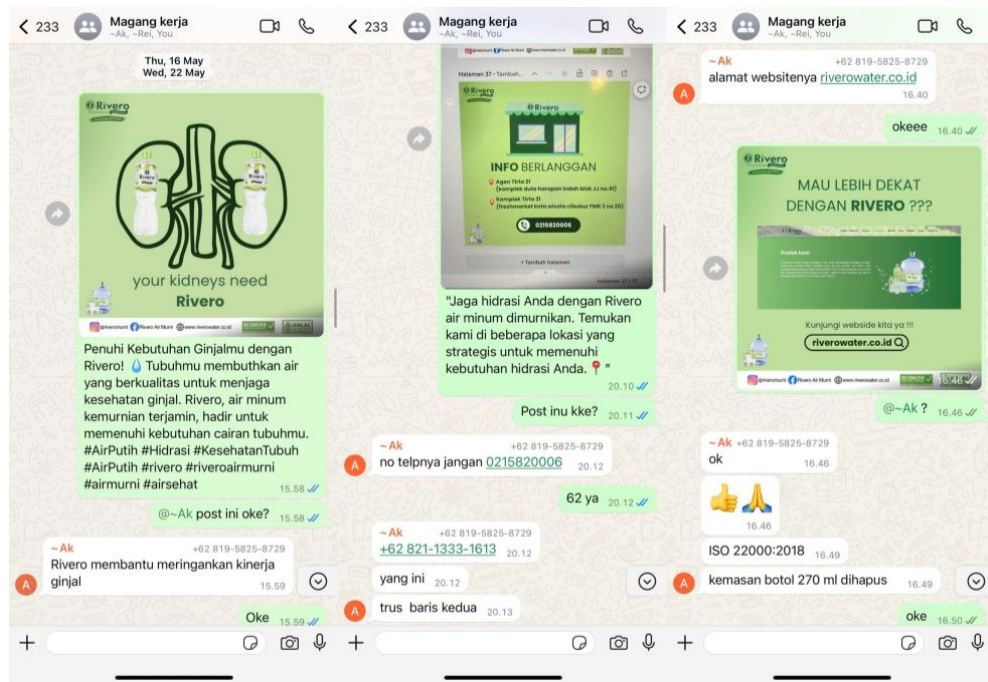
< 233 Magang kerja
~Ak, ~Rei, You

Thu, 16 May
Wed, 22 May

Rivero

your kidneys need
Rivero

@riveromurni Rivero Air Murni www.riverowater.co.id HALAL

Penuhi Kebutuhan Ginjalmu dengan Rivero! 💧 Tubuhmu membuthkan air yang berkualitas untuk menjaga kesehatan ginjal. Rivero, air minum kemurnian terjamin, hadir untuk memenuhi kebutuhan cairan tubuhmu. #AirPutih #Hidrasi #KesehatanTubuh #AirPutih #rivero #riveroairmurni #airmurni #airsehat 15.58

@~Ak post ini oke? 15.58

~Ak +62 819-5825-8729
Rivero membantu meringankan kinerja ginjal 15.59

Oke 15.59

< 233 Magang kerja
~Ak, ~Rei, You

Halaman 37 - Tambah...

Rivero

INFO BERLANGGAN
Agen Tirta 21 (komplek duta harapan indah blok JJ no.81)
Komplek Tirta 21 (freshmarket kota wisata cibubur FMR 3 no 25)
0215820006

+ Tambah halaman

"Jaga hidrasi Anda dengan Rivero air minum dimurnikan. Temukan kami di beberapa lokasi yang strategis untuk memenuhi kebutuhan hidrasi Anda. 📍" 20.10

Post inu kke? 20.11

~Ak +62 819-5825-8729
no telpnya jangan 0215820006 20.12

62 ya 20.12

~Ak +62 819-5825-8729
+62 821-1333-1613 20.12

yang ini 20.12

trus baris kedua 20.13

< 233 Magang kerja
~Ak, ~Rei, You

~Ak +62 819-5825-8729
alamat websitenya riverowater.co.id 16.40

okeee 16.40

Rivero
MAU LEBIH DEKAT DENGAN RIVERO ???

Kunjungi webside kita ya !!!
riverowater.co.id

@riveromurni Rivero Air Murni www.riverowater.co.id 16.46

@~Ak ? 16.46

~Ak +62 819-5825-8729
ok 16.46

👍🙏 16.46

ISO 22000:2018 16.49

kemasan botol 270 ml dihapus 16.49

oke 16.50